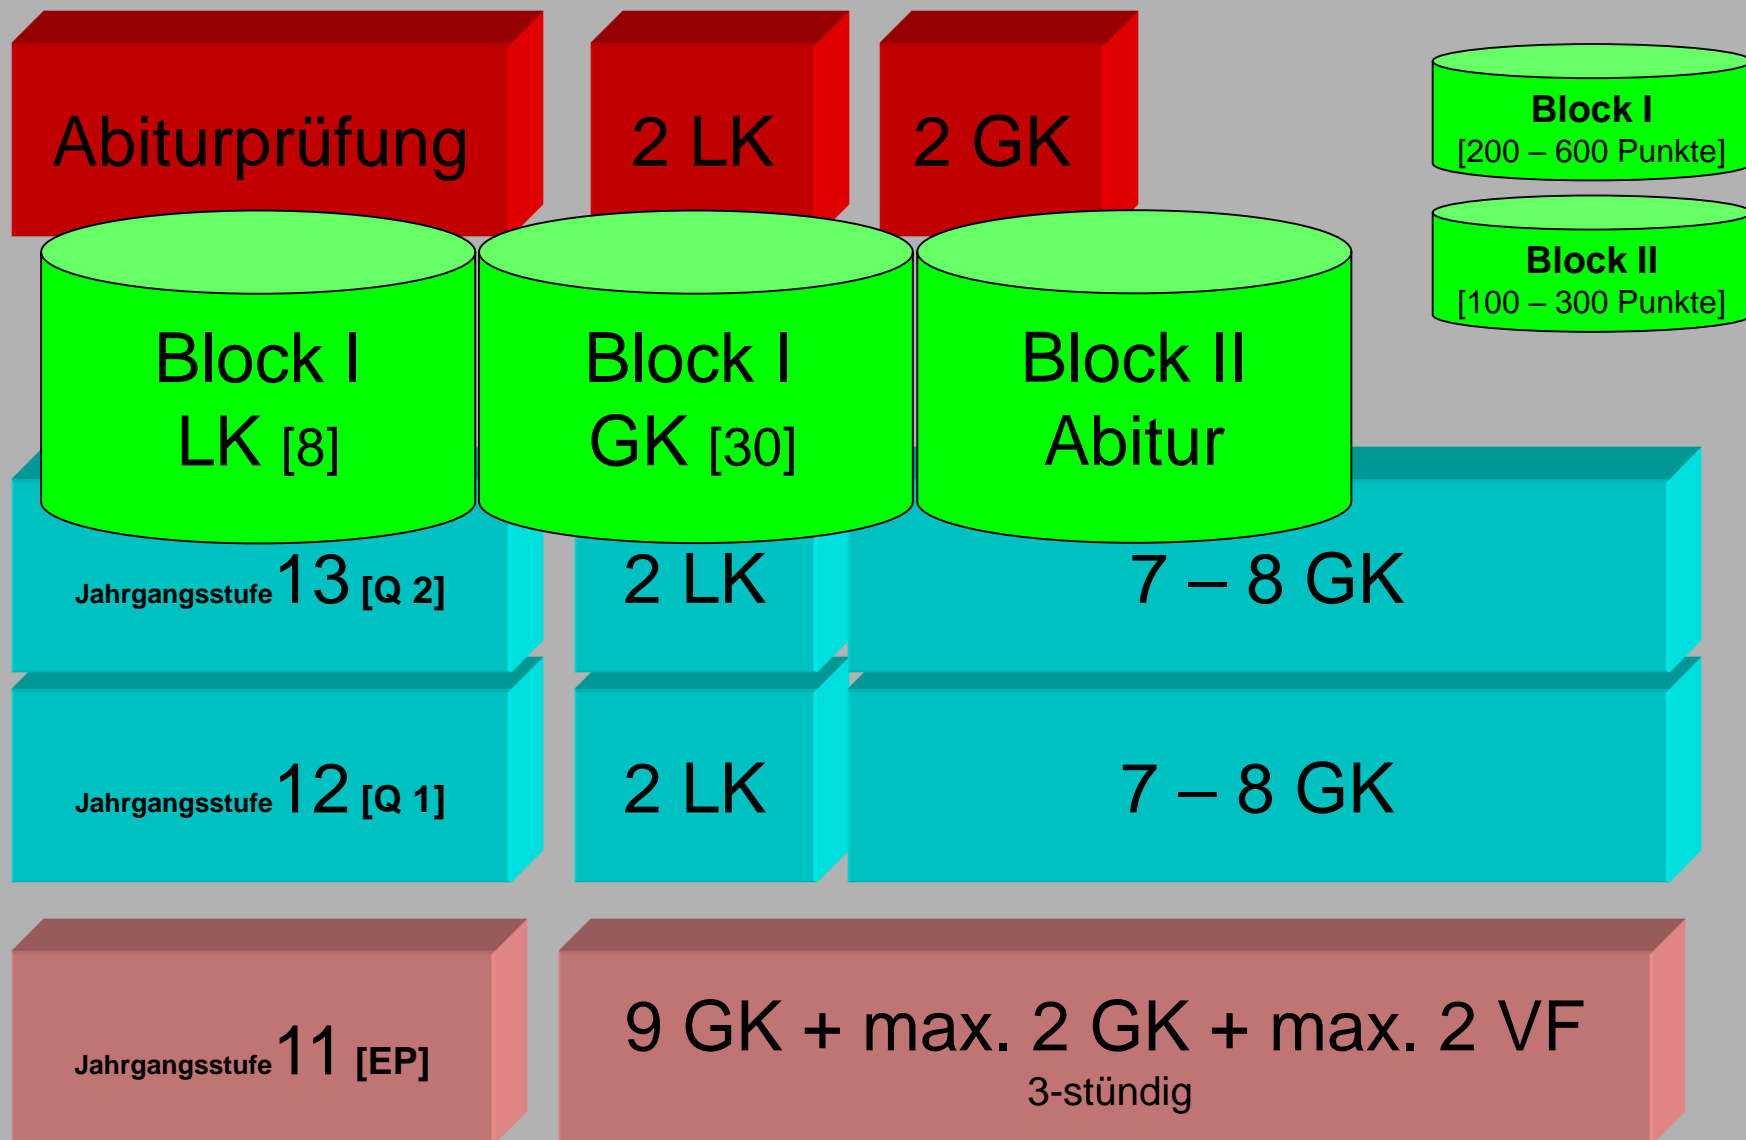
Abiturprüfung

2 LK

2 GK

Block I
[200 – 600 Punkte]

Block II
[100 – 300 Punkte]

Block I
LK [8]

Block I
GK [30]

Block II
Abitur

Jahrgangsstufe 13 [Q 2]

2 LK

7 – 8 GK

Jahrgangsstufe 12 [Q 1]

2 LK

7 – 8 GK

Jahrgangsstufe 11 [EP]

9 GK + max. 2 GK + max. 2 VF
3-stündig